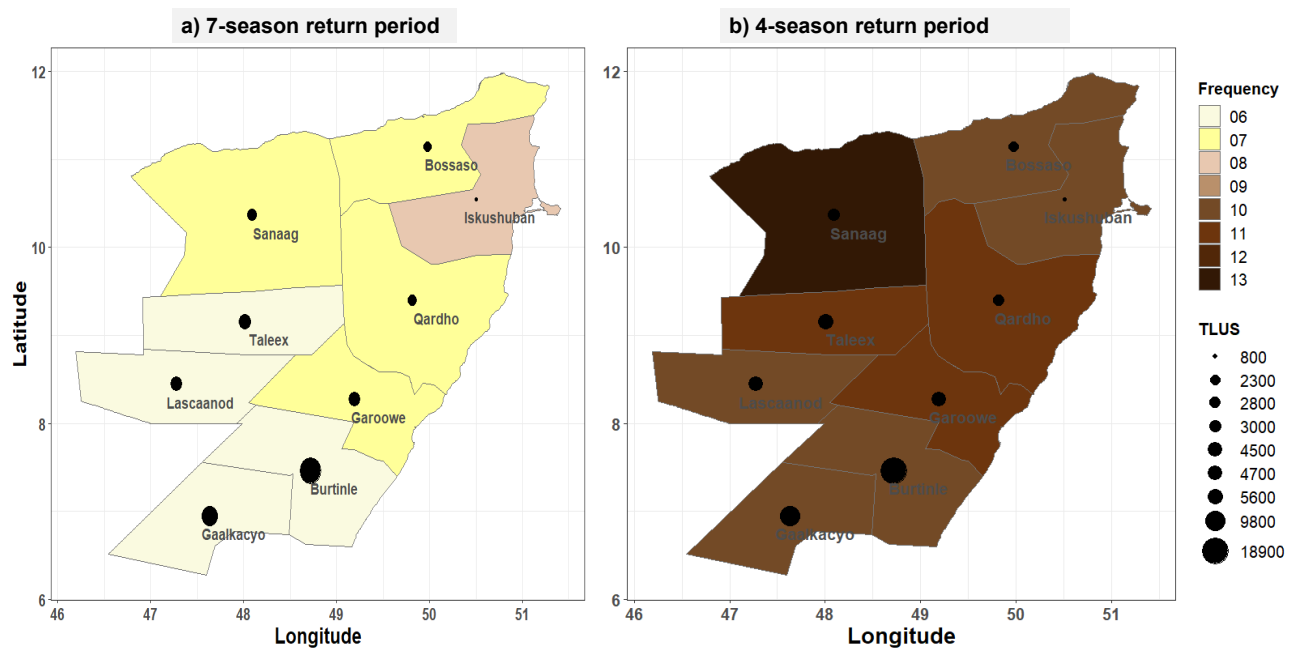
a) 7-season return period

12
10
8
6
Latitude

Bossaso
Iskushuban
Sanaag
Qardho
Taleex
Lascaanod
Garoowe
Burtinle
Gaalkacyo

46 47 48 49 50 51
Longitude

b) 4-season return period

12
10
8
6

Bossaso
Iskushuban
Sanaag
Qardho
Taleex
Lascaanod
Garoowe
Burtinle
Gaalkacyo

46 47 48 49 50 51
Longitude

Frequency
06
07
08
09
10
11
12
13

TLUS
800
2300
2800
3000
4500
4700
5600
9800
18900